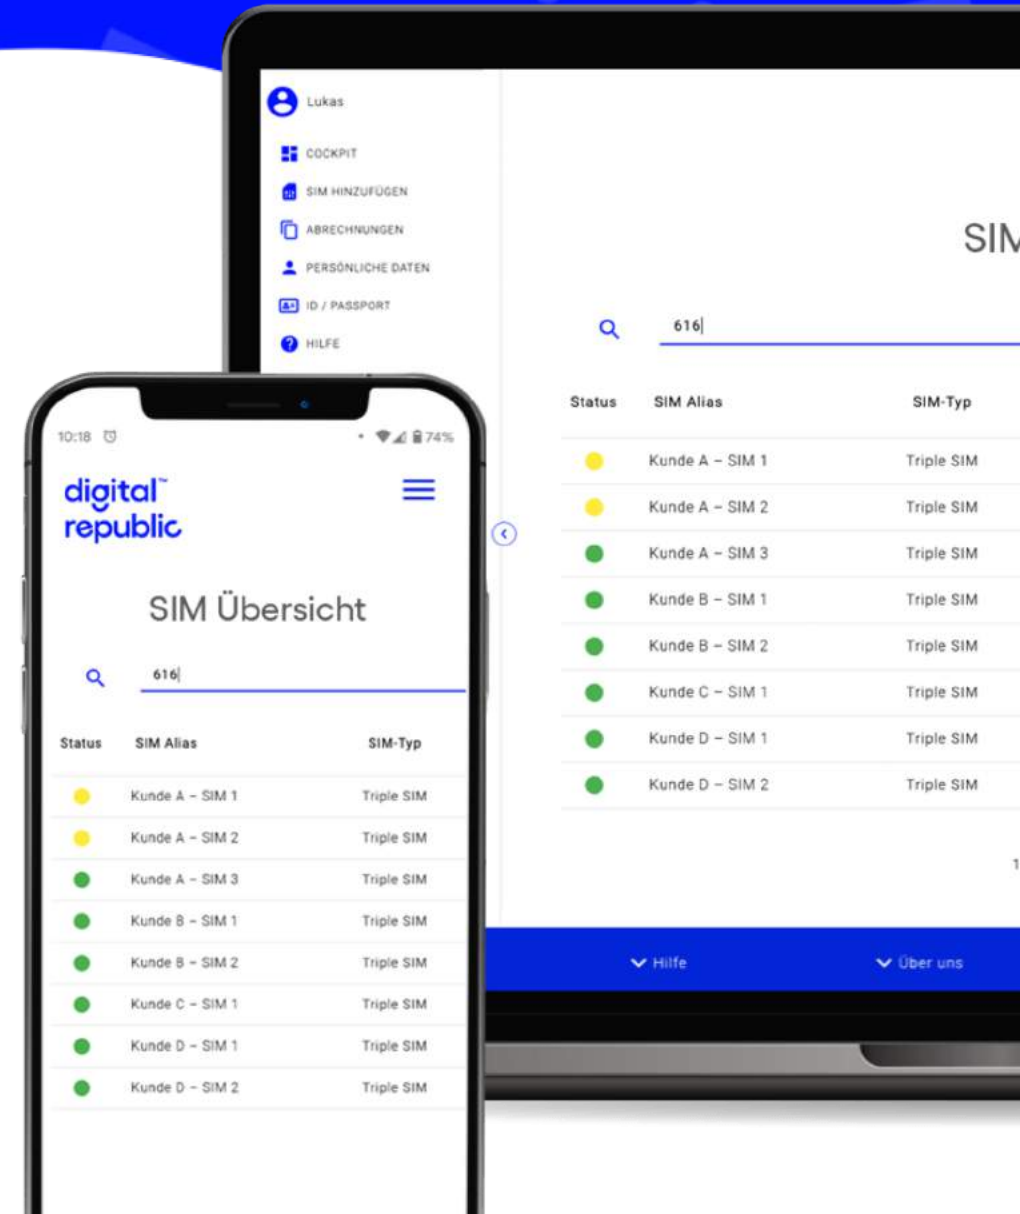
Lukas

COCKPIT

SIM HINZUFÜGEN

ABRECHNUNGEN

PERSÖNLICHE DATEN

ID / PASSPORT

HILFE

SIM

616

| Status | SIM Alias | SIM-Typ |
|---|---|---|
| | Kunde A – SIM 1 | Triple SIM |
| | Kunde A – SIM 2 | Triple SIM |
| | Kunde A – SIM 3 | Triple SIM |
| | Kunde B – SIM 1 | Triple SIM |
| | Kunde B – SIM 2 | Triple SIM |
| | Kunde C – SIM 1 | Triple SIM |
| | Kunde D – SIM 1 | Triple SIM |
| | Kunde D – SIM 2 | Triple SIM |

1

Hilfe

Über uns

10:18

74%

digital™ republic

SIM Übersicht

616

| Status | SIM Alias | SIM-Typ |
|---|---|---|
| | Kunde A – SIM 1 | Triple SIM |
| | Kunde A – SIM 2 | Triple SIM |
| | Kunde A – SIM 3 | Triple SIM |
| | Kunde B – SIM 1 | Triple SIM |
| | Kunde B – SIM 2 | Triple SIM |
| | Kunde C – SIM 1 | Triple SIM |
| | Kunde D – SIM 1 | Triple SIM |
| | Kunde D – SIM 2 | Triple SIM |